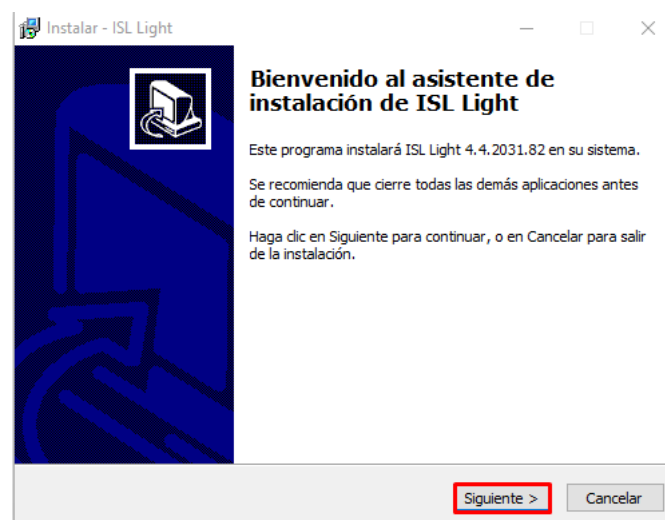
Instalar - ISL Light

Bienvenido al asistente de instalación de ISL Light

Este programa instalará ISL Light 4.4.2031.82 en su sistema.

Se recomienda que cierre todas las demás aplicaciones antes de continuar.

Haga clic en Siguiente para continuar, o en Cancelar para salir de la instalación.

Siguiente >

Cancelar